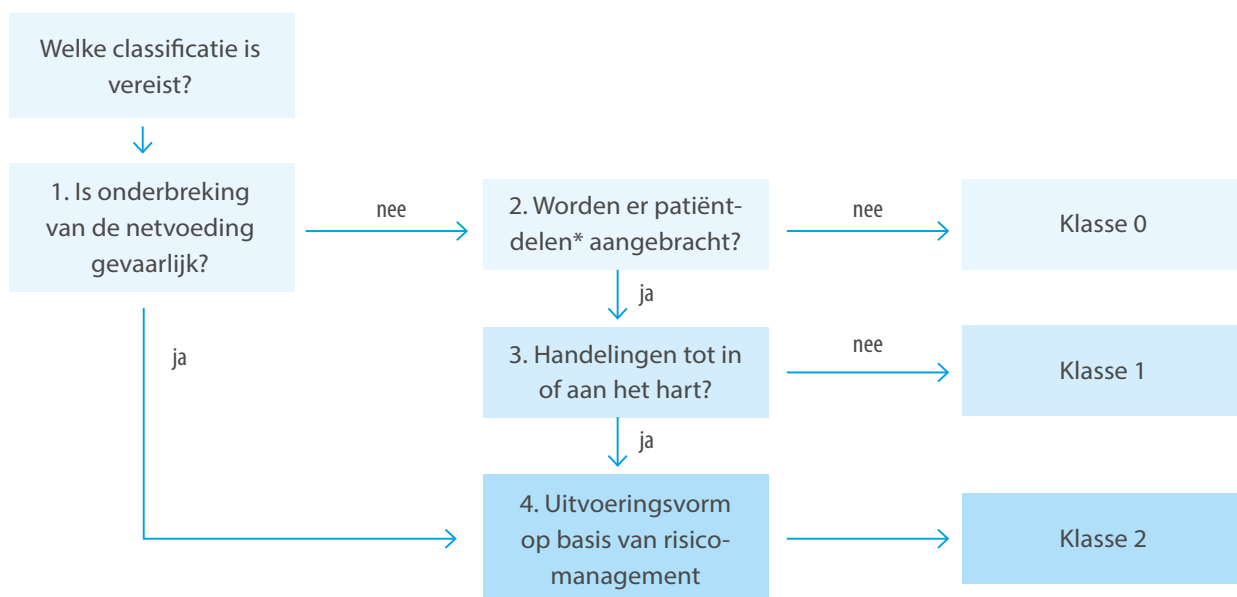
Welke classificatie is vereist?

1. Is onderbreking van de netvoeding gevaarlijk?

nee

2. Worden er patiëntdelen* aangebracht?

nee

Klasse 0

ja

ja

3. Handelingen tot in of aan het hart?

nee

Klasse 1

ja

4. Uitvoeringsvorm op basis van risicomanagement

Klasse 2